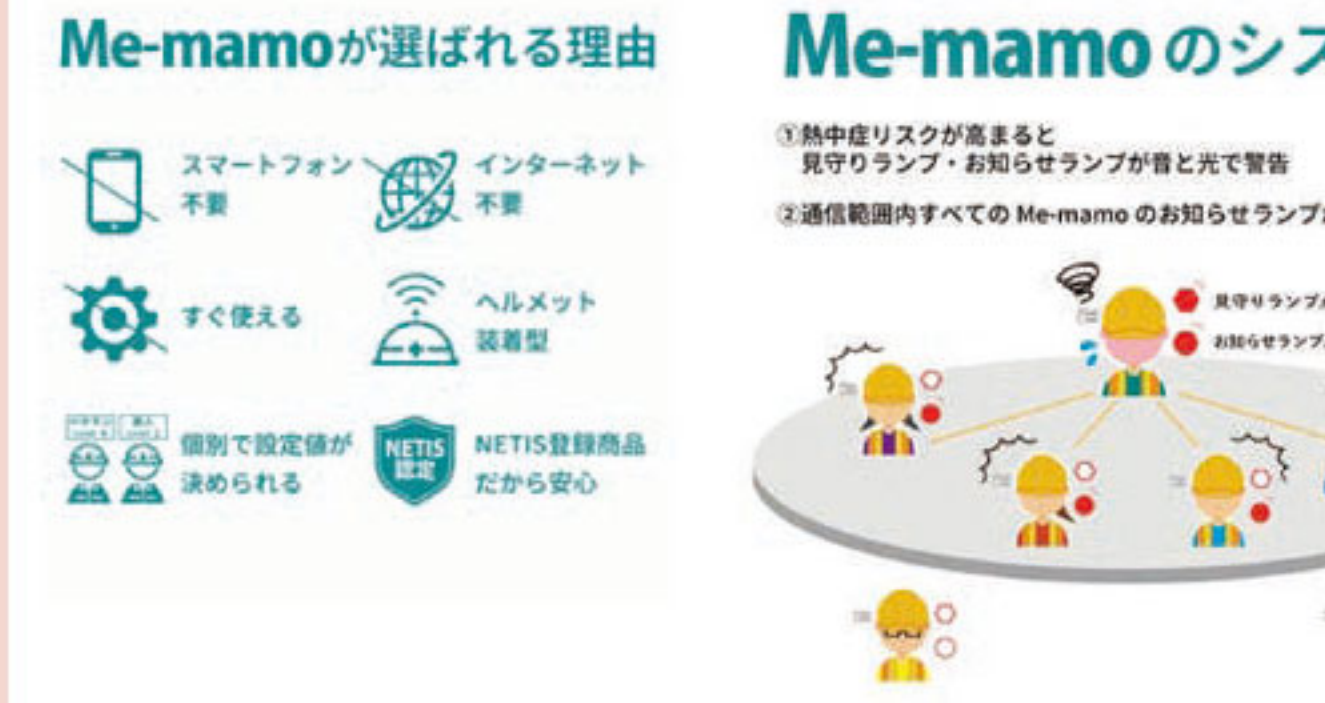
Me-mamoが選ばれる理由

スマートフォン不要

インターネット不要

すぐ使える

ヘルメット装着型

個別で設定値が決められる

NETIS 認定

NETIS登録商品だから安心

Me-mamoのシス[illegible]

①熱中症リスクが高まると
見守りランプ・お知らせランプが音と光で警告

②通信範囲内すべての Me-mamo のお知らせランプ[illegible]

見守りランプ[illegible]

お知らせランプ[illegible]